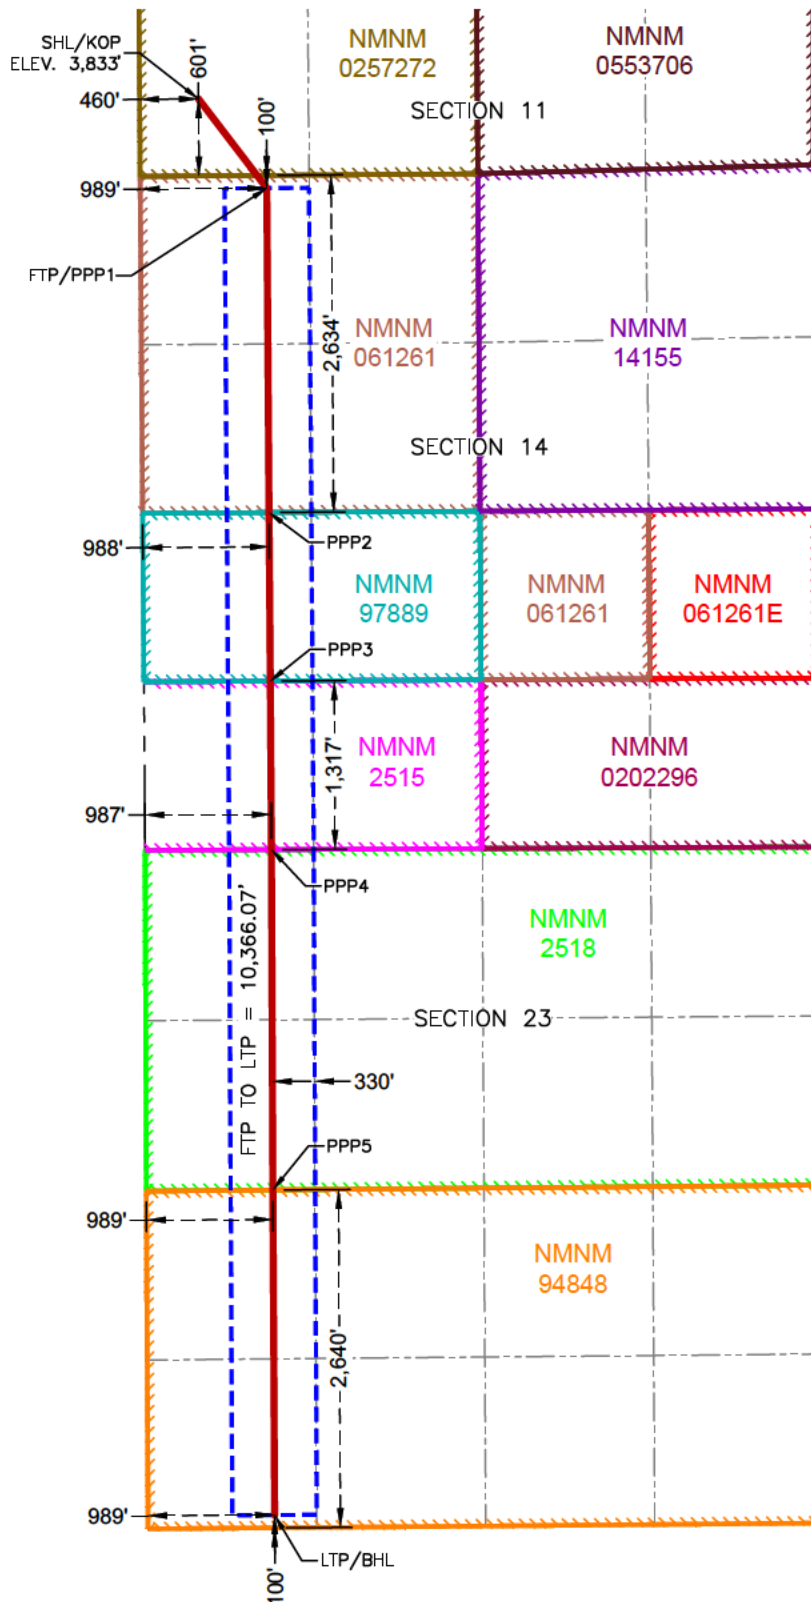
SHL/KOP
ELEV. 3,833'
601'
460'
NMNM
0257272
NMNM
0553706
SECTION 11
100'
989'
FTP/PPP1
2,634'
NMNM
061261
NMNM
14155
SECTION 14
988'
PPP2
NMNM
97889
NMNM
061261
NMNM
061261E
PPP3
1,317'
NMNM
2515
NMNM
0202296
987'
PPP4
NMNM
2518
FTP TO LTP = 10,366.07'
SECTION 23
330'
PPP5
989'
NMNM
94848
2,640'
989'
100'
LTP/BHL